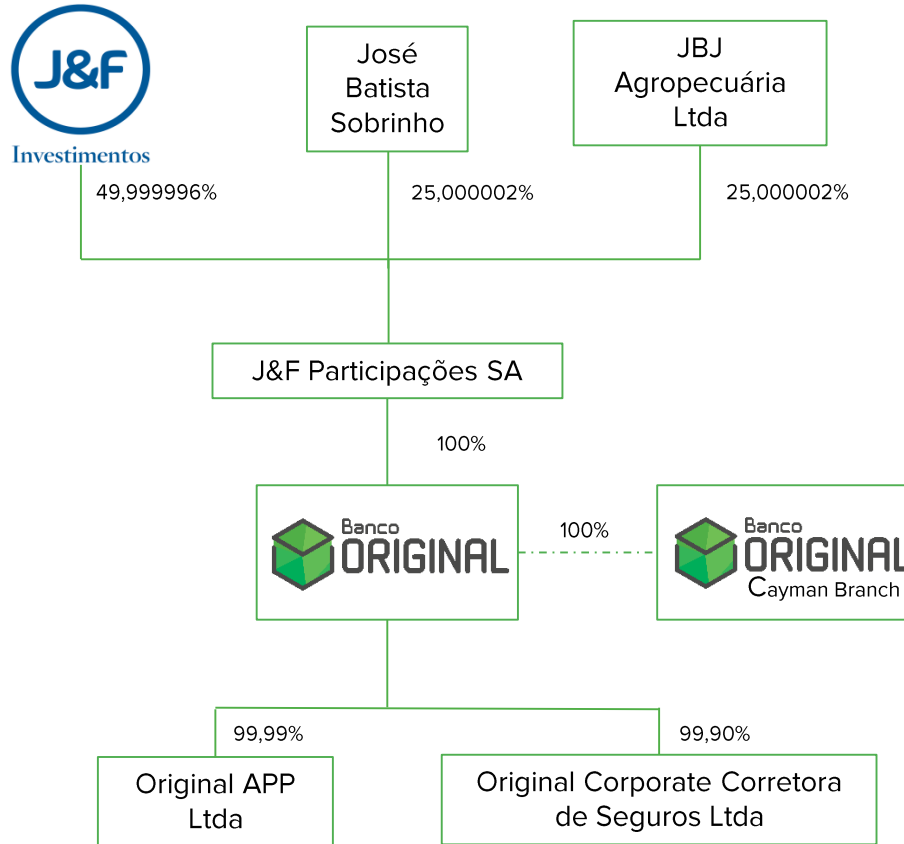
J&F
Investimentos

José Batista Sobrinho

JBJ Agropecuária Ltda

49,999996%

25,000002%

25,000002%

J&F Participações SA

100%

Banco ORIGINAL

100%

Banco ORIGINAL
Cayman Branch

99,99%

99,90%

Original APP Ltda

Original Corporate Corretora de Seguros Ltda